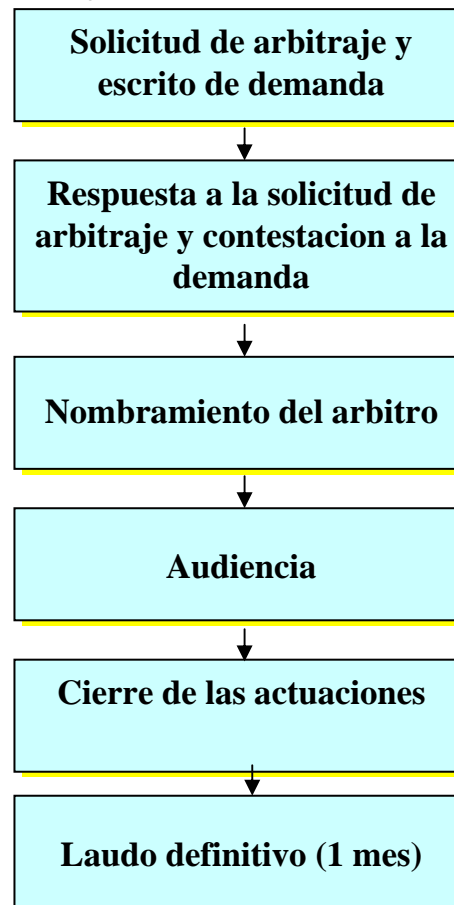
Solicitud de arbitraje y escrito de demanda

Respuesta a la solicitud de arbitraje y contestacion a la demanda

Nombramiento del arbitro

Audiencia

Cierre de las actuaciones

Laudo definitivo (1 mes)